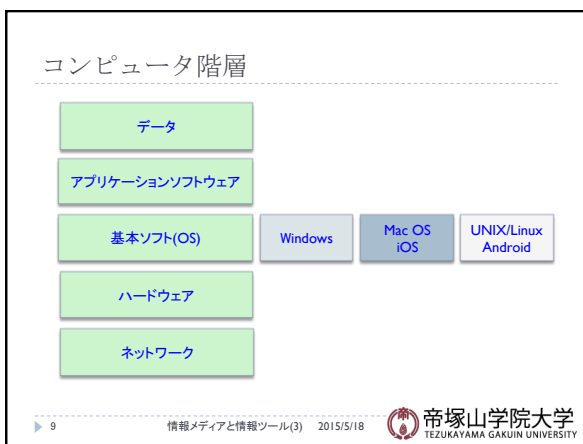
コンピュータ階層

データ

アプリケーションソフトウェア

基本ソフト(OS)

Windows

Mac OS
iOS

UNIX/Linux
Android

ハードウェア

ネットワーク

9

情報メディアと情報ツール(3) 2015/5/18

帝塚山学院大学
TEZUKAYAMA GAKUIN UNIVERSITY